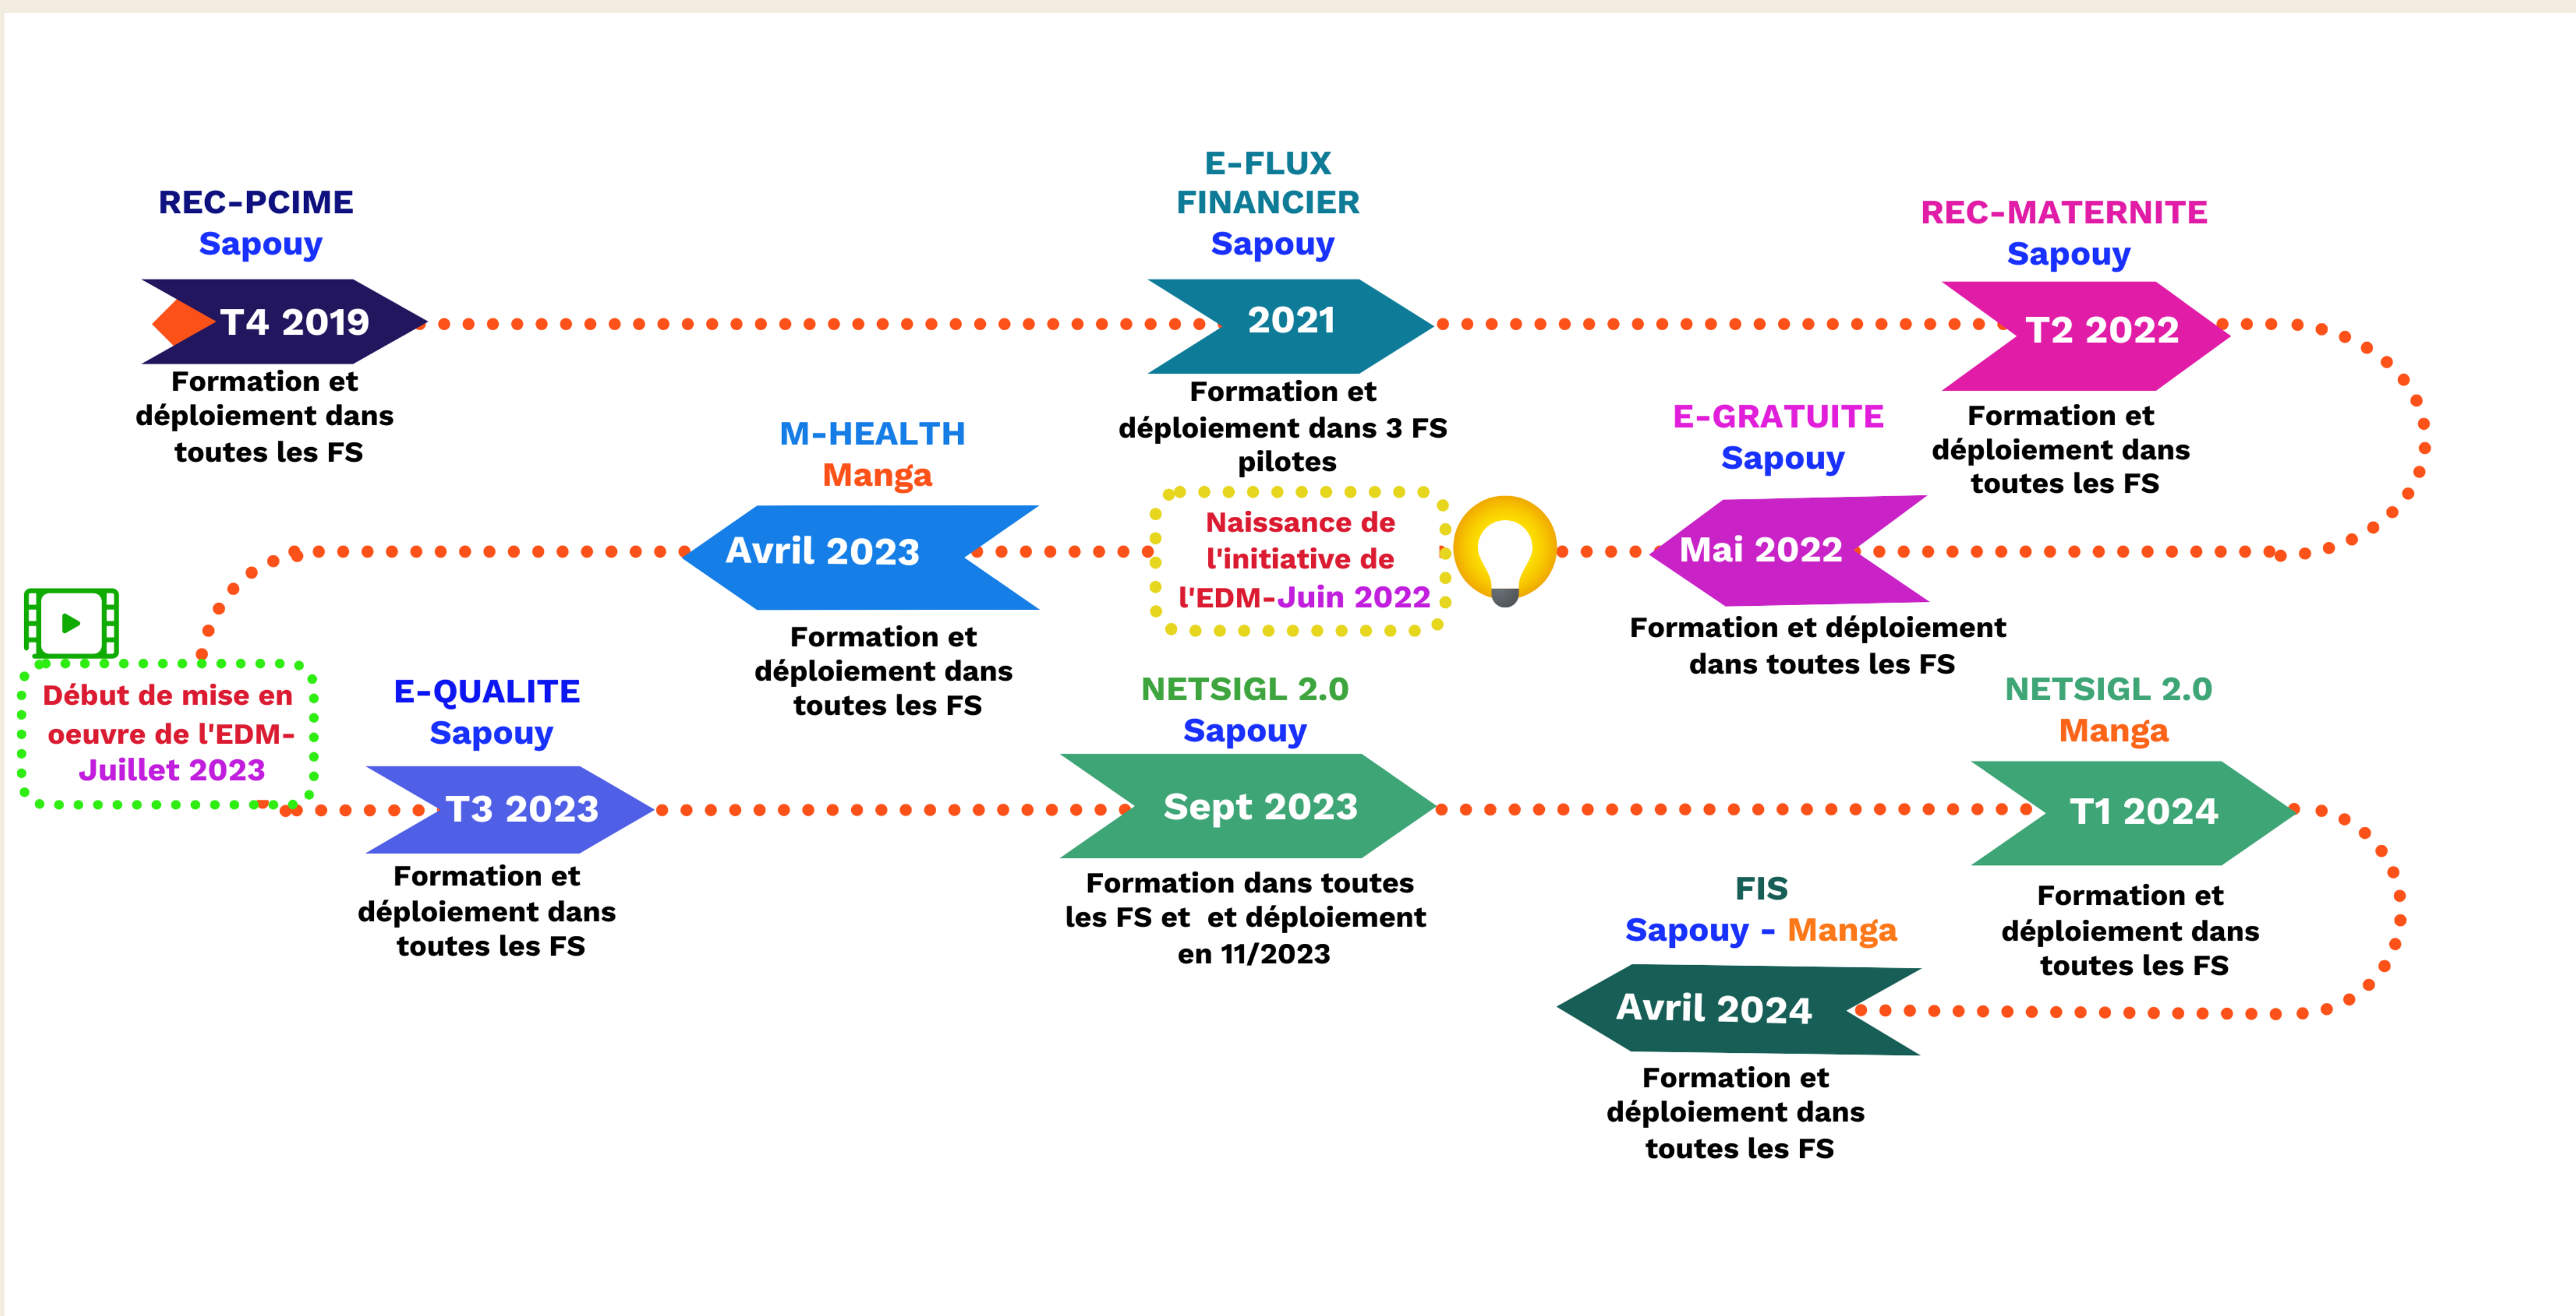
REC-PCIME
Sapouy

T4 2019

Formation et déploiement dans toutes les FS

E-FLUX FINANCIER
Sapouy

2021

Formation et déploiement dans 3 FS pilotes

REC-MATERNITE
Sapouy

T2 2022

Formation et déploiement dans toutes les FS

M-HEALTH
Manga

Avril 2023

Formation et déploiement dans toutes les FS

Naissance de l'initiative de l'EDM-Juin 2022

E-GRATUITE
Sapouy

Mai 2022

Formation et déploiement dans toutes les FS

Début de mise en oeuvre de l'EDM-Juillet 2023

E-QUALITE
Sapouy

T3 2023

Formation et déploiement dans toutes les FS

NETSIGL 2.0
Sapouy

Sept 2023

Formation dans toutes les FS et et déploiement en 11/2023

NETSIGL 2.0
Manga

T1 2024

Formation et déploiement dans toutes les FS

FIS
Sapouy - Manga

Avril 2024

Formation et déploiement dans toutes les FS